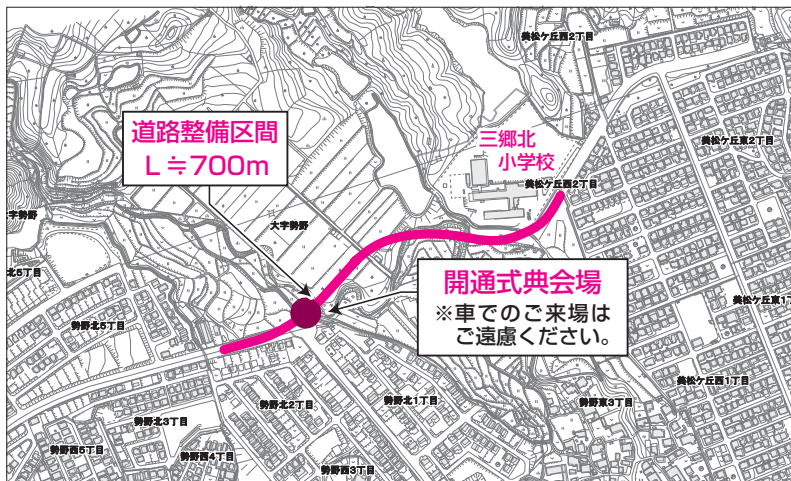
道路整備区間
L≒700m

三郷北
小学校

開通式典会場
※車でのご来場は
ご遠慮ください。

美松ケ丘西2丁目
美松ケ丘東2丁目
美松ケ丘西2丁目
大字勢野
大字勢野
北5丁目
勢野北5丁目
美松ケ丘東1丁目
美松ケ丘西1丁目
勢野北2丁目
勢野北1丁目
勢野東1丁目
勢野北3丁目
勢野西5丁目
勢野西4丁目
勢野西3丁目